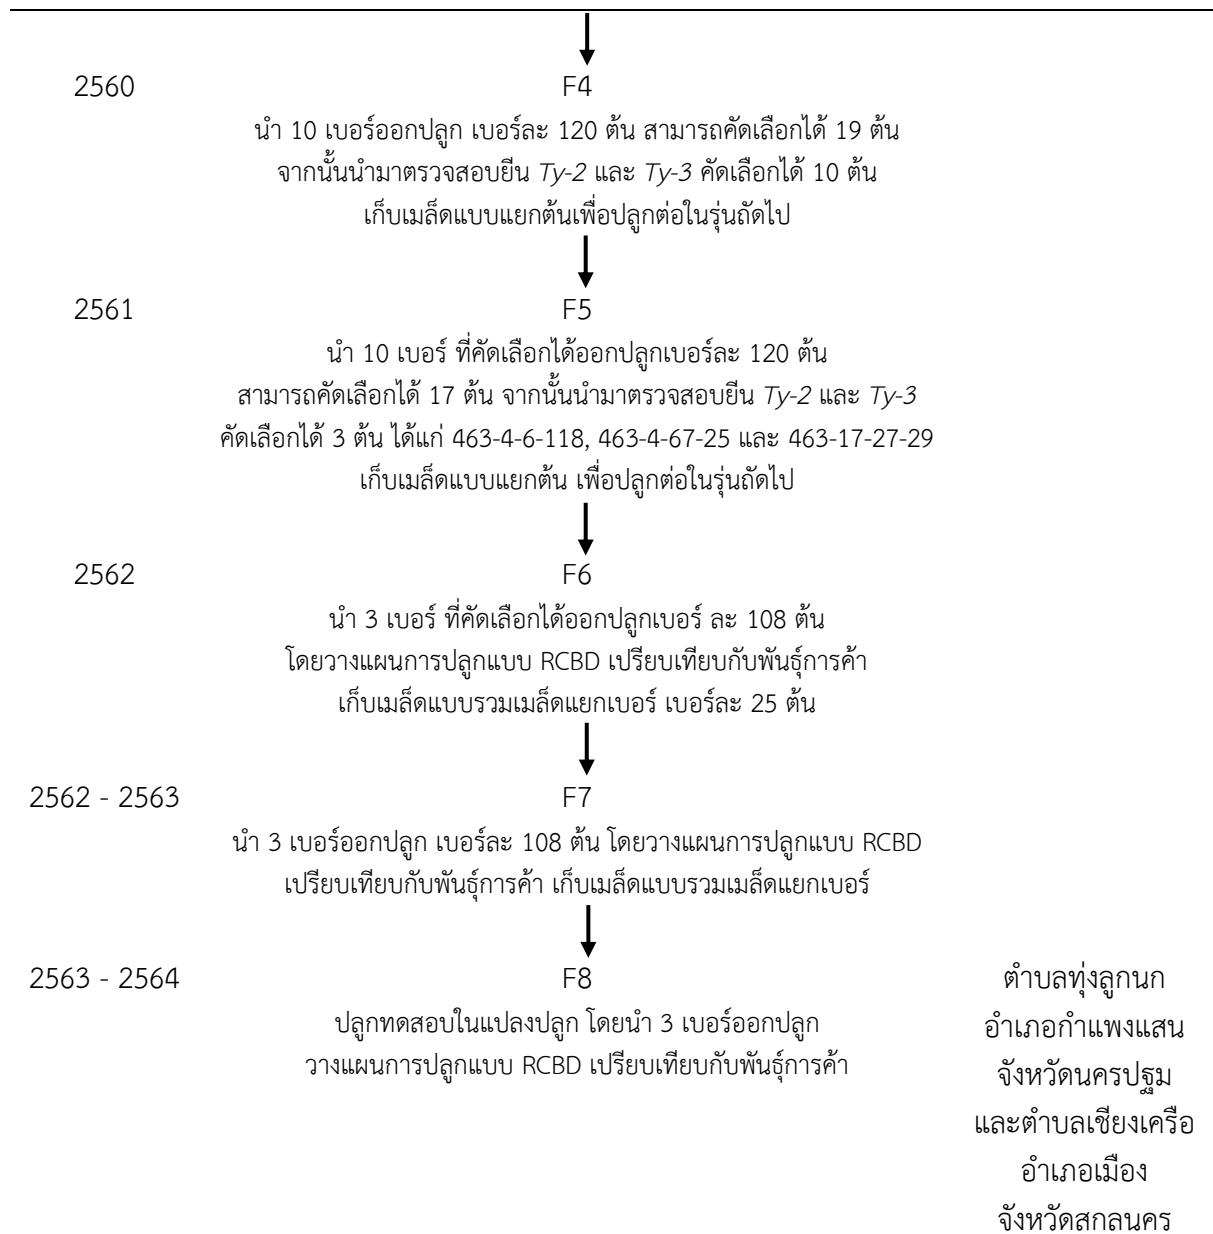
2560

F4

นำ 10 เบอร์ออกปลูก เบอร์ละ 120 ต้น สามารถคัดเลือกได้ 19 ต้น จากนั้นนำมาตรวจสอบยีน *Ty-2* และ *Ty-3* คัดเลือกได้ 10 ต้น เก็บเมล็ดแบบแยกต้นเพื่อปลูกต่อในรุ่นถัดไป

2561

F5

นำ 10 เบอร์ ที่คัดเลือกได้ออกปลูกเบอร์ละ 120 ต้น สามารถคัดเลือกได้ 17 ต้น จากนั้นนำมาตรวจสอบยีน *Ty-2* และ *Ty-3* คัดเลือกได้ 3 ต้น ได้แก่ 463-4-6-118, 463-4-67-25 และ 463-17-27-29 เก็บเมล็ดแบบแยกต้น เพื่อปลูกต่อในรุ่นถัดไป

2562

F6

นำ 3 เบอร์ ที่คัดเลือกได้ออกปลูกเบอร์ ละ 108 ต้น โดยวางแผนการปลูกแบบ RCBD เปรียบเทียบกับพันธุ์การค้า เก็บเมล็ดแบบรวมเมล็ดแยกเบอร์ เบอร์ละ 25 ต้น

2562 - 2563

F7

นำ 3 เบอร์ออกปลูก เบอร์ละ 108 ต้น โดยวางแผนการปลูกแบบ RCBD เปรียบเทียบกับพันธุ์การค้า เก็บเมล็ดแบบรวมเมล็ดแยกเบอร์

2563 - 2564

F8

ปลูกทดสอบในแปลงปลูก โดยนำ 3 เบอร์ออกปลูก วางแผนการปลูกแบบ RCBD เปรียบเทียบกับพันธุ์การค้า

ตำบลทุ่งลูกนก อำเภอกำแพงแสน จังหวัดนครปฐม และตำบลเชียงเครือ อำเภอเมือง จังหวัดสกลนคร